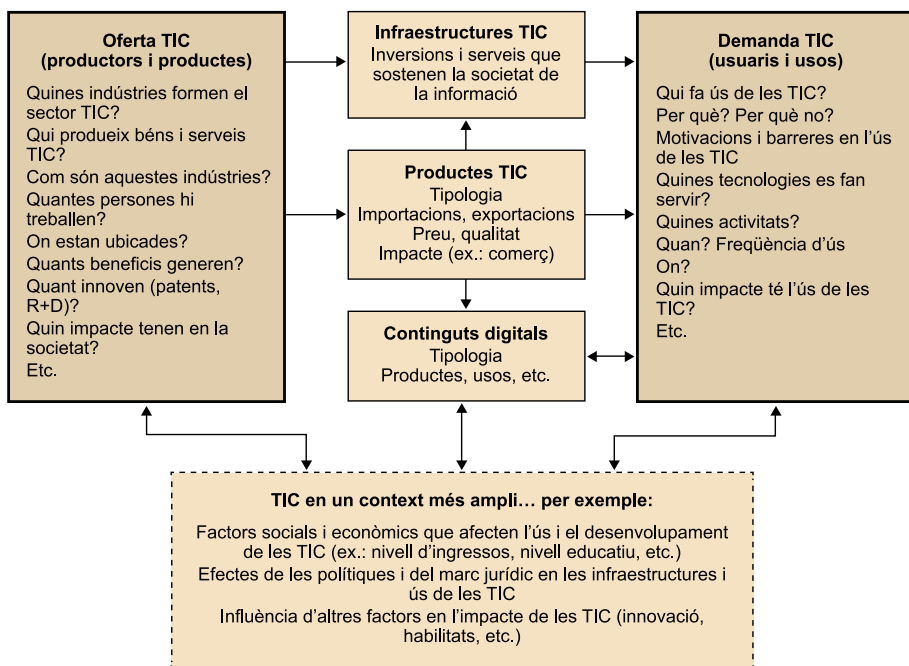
Oferta TIC
(productors i productes)

Quines indústries formen el sector TIC?
Qui produeix béns i serveis TIC?
Com són aquestes indústries?
Quantes persones hi treballen?
On estan ubicades?
Quants beneficis generen?
Quant innoven (patents, R+D)?
Quin impacte tenen en la societat?
Etc.

Infraestructures TIC
Inversions i serveis que sostenen la societat de la informació

Productes TIC
Tipologia
Importacions, exportacions
Preu, qualitat
Impacte (ex.: comerç)

Continguts digitals
Tipologia
Productes, usos, etc.

Demanda TIC
(usuaris i usos)

Qui fa ús de les TIC?
Per què? Per què no?
Motivacions i barreres en l'ús de les TIC
Quines tecnologies es fan servir?
Quines activitats?
Quan? Freqüència d'ús
On?
Quin impacte té l'ús de les TIC?
Etc.

TIC en un context més ampli... per exemple:

Factors socials i econòmics que afecten l'ús i el desenvolupament de les TIC (ex.: nivell d'ingressos, nivell educatiu, etc.)
Efectes de les polítiques i del marc jurídic en les infraestructures i ús de les TIC
Influència d'altres factors en l'impacte de les TIC (innovació, habilitats, etc.)